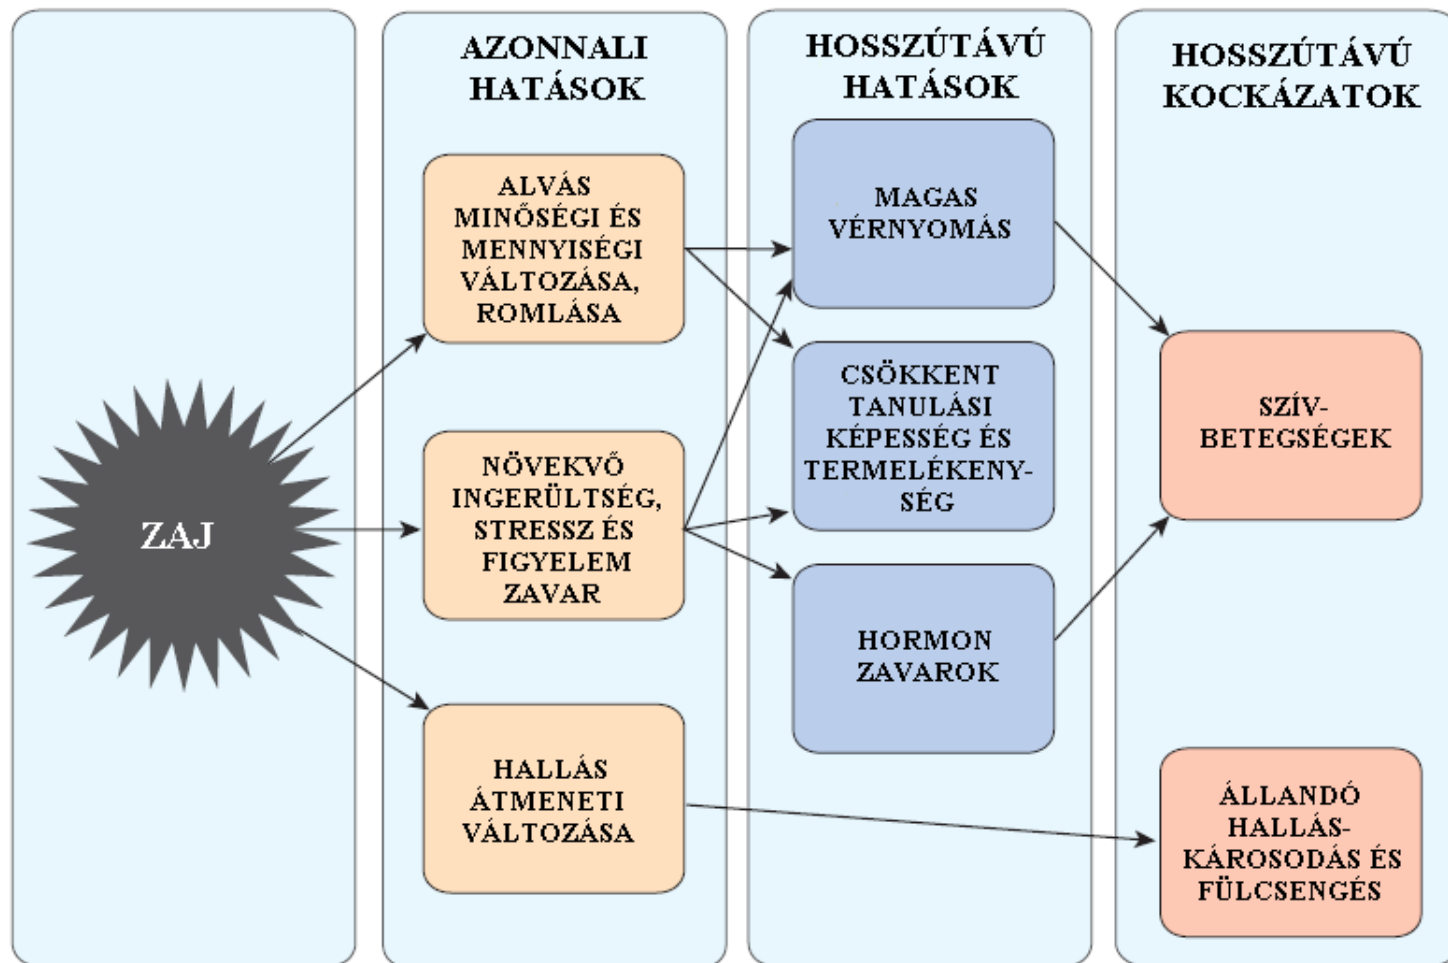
ZAJ

AZONNALI HATÁSOK

ALVÁS MINŐSÉGI ÉS MENNYISÉGI VÁLTOZÁSA, ROMLÁSA

NÖVEKVŐ INGERÜLTSÉG, STRESSZ ÉS FIGYELEM ZAVAR

HALLÁS ÁTMENETI VÁLTOZÁSA

HOSSZÚTÁVÚ HATÁSOK

MAGAS VÉRNYOMÁS

CSÖKKENT TANULÁSI KÉPESSÉG ÉS TERMELÉKENYSÉG

HORMON ZAVAROK

HOSSZÚTÁVÚ KOCKÁZATOK

SZÍV-BETEGSÉGEK

ÁLLANDÓ HALLÁS-KÁROSODÁS ÉS FÜLCSENGÉS